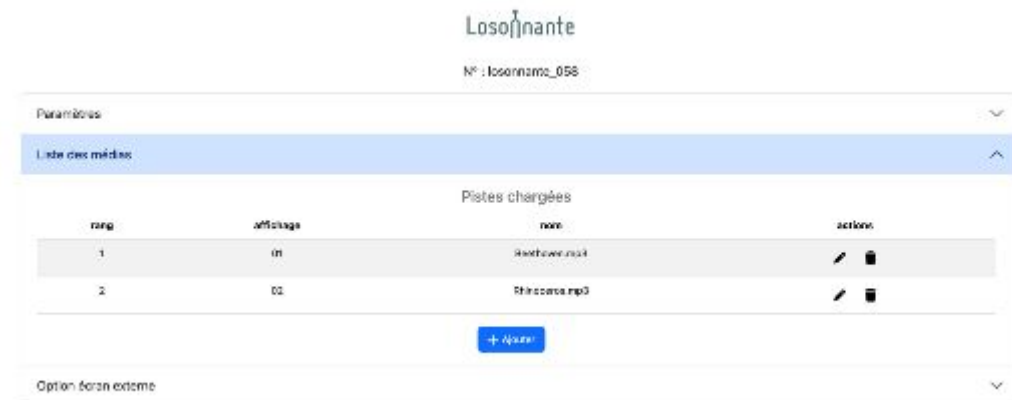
Losonnante

N° : losonnante_058

Paramètres

Liste des médias

Pistes chargées

| rang | affichage | nom | actions |
|---|---|---|---|
| 1 | 01 | Beethoven.m4a | |
| 2 | 02 | Rhinoceros.mp3 | |

+ Ajouter

Option écran externe